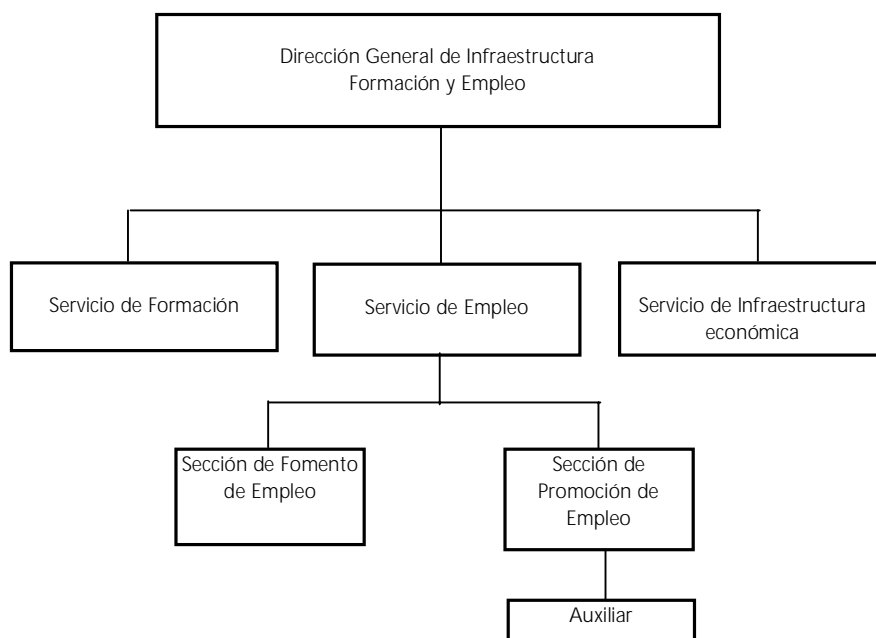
Dirección General de Infraestructura Formación y Empleo

Servicio de Formación

Servicio de Empleo

Servicio de Infraestructura económica

Sección de Fomento de Empleo

Sección de Promoción de Empleo

Auxiliar